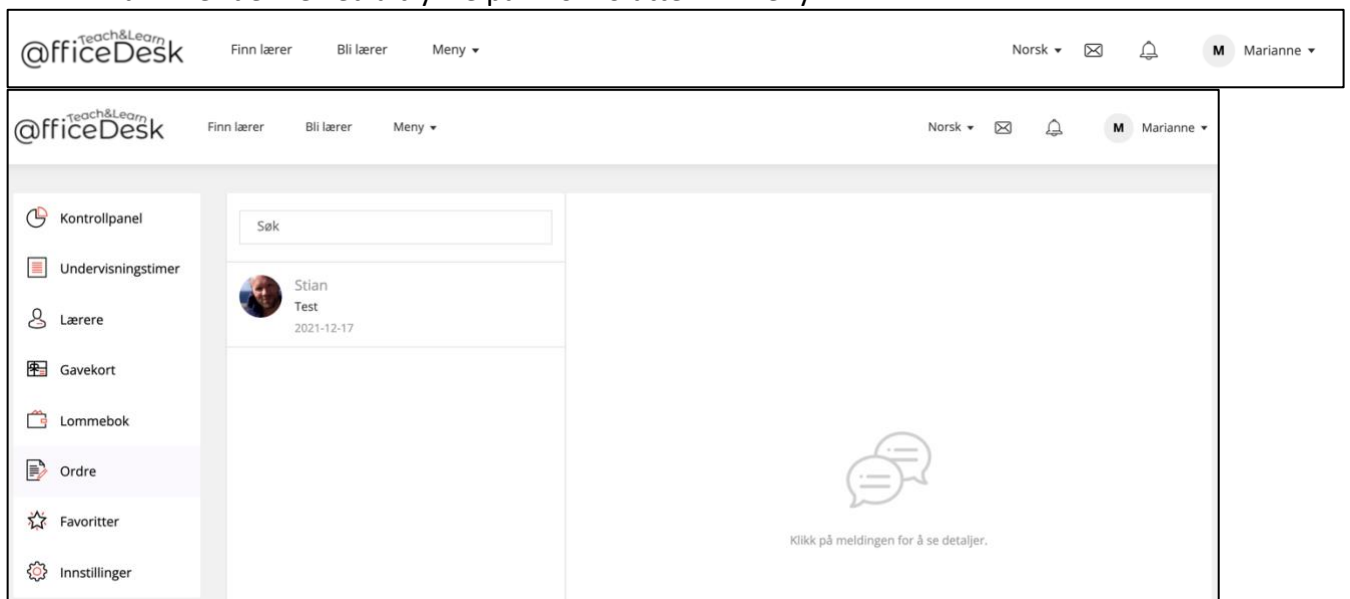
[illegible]

@fficeDesk Teach&Learn

Finn lærer Bli lærer Meny ▾

Norsk ▾ M Marianne ▾

@fficeDesk Teach&Learn

Finn lærer Bli lærer Meny ▾

Norsk ▾ M Marianne ▾

Kontrollpanel

Undervisningstimer

Lærere

Gavekort

Lommebok

Ordre

Favoritter

Innstillinger

Søk

Stian
Test
2021-12-17

Klikk på meldingen for å se detaljer.